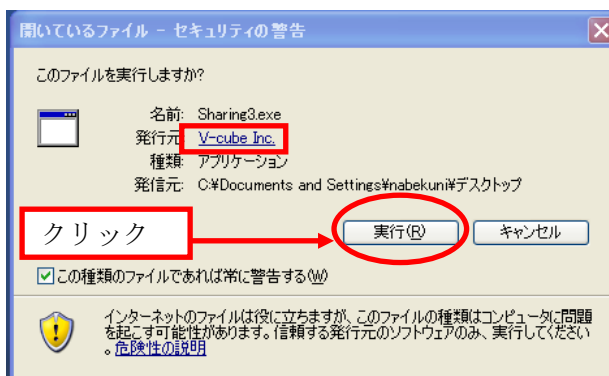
開いているファイル - セキュリティの警告

このファイルを実行しますか?

名前: Sharing3.exe
発行元: V-cube Inc.
種類: アプリケーション
発信元: C:¥Documents and Settings¥nabekuni¥デスクトップ

クリック

実行(R)　キャンセル

☑この種類のファイルであれば常に警告する(W)

インターネットのファイルは役に立ちますが、このファイルの種類はコンピュータに問題を起こす可能性があります。信頼する発行元のソフトウェアのみ、実行してください。危険性の説明